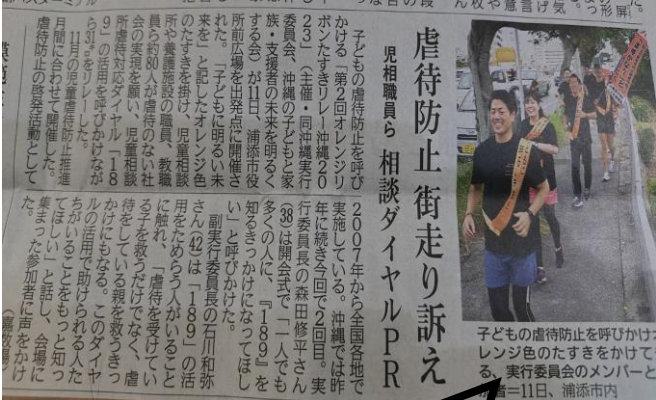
虐待防止 街走り訴え

児相職員ら 相談ダイヤルPR

子どもの虐待防止を呼びかける「第2回オレンジリボンたすきリレー沖縄2023」(主催・同沖縄実行委員会、沖縄の子どもと家族・支援者の未来を明るくする会)が11日、浦添市役所前広場を出発点に開催された。「子どもに明るい未来を」と記したオレンジ色のたすきを掛け、児童相談所や養護施設の職員、教職員ら約80人が虐待のない社会の実現を願い、児童相談所虐待対応ダイヤル「189」の活用を呼びかけながら31キロを走った。

11月の児童虐待防止推進月間に合わせて毎年、虐待防止の啓発活動として2007年から全国各地で実施している。沖縄では昨年に続き今回で2回目。実行委員長の森田修平さん(38)は開会式で「一人でも多くの人に『189』を知るきっかけになってほしい」と呼びかけた。

副実行委員長の石川和弥さん(42)は「189」の活用をためらう人がいることに触れ、「虐待を受けている子を救うだけでなく、虐待をしている親を救うきっかけにもなる。このダイヤルの活用で助けられる人がいることをもっと知ってほしい」と話し、会場に集まった参加者に声をかけ

子どもの虐待防止を呼びかけレンジ色のたすきをかけて実行委員会のメンバーと=11日、浦添市内